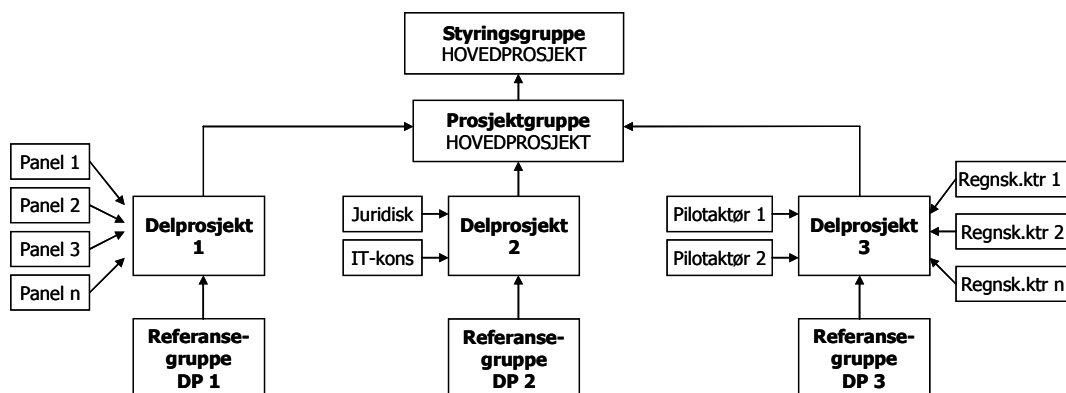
Styringsgruppe
HOVEDPROSJEKT

Prosjektgruppe
HOVEDPROSJEKT

Panel 1
Panel 2
Panel 3
Panel n

Delprosjekt 1

Referansegruppe DP 1

Juridisk
IT-kons

Delprosjekt 2

Referansegruppe DP 2

Pilotaktør 1
Pilotaktør 2

Delprosjekt 3

Regnsk.ktr 1
Regnsk.ktr 2
Regnsk.ktr n

Referansegruppe DP 3